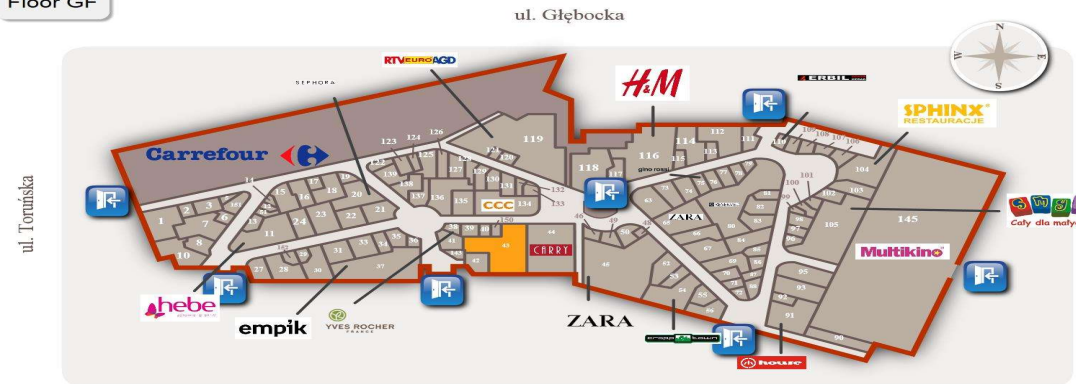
Floor GF

ul. Głębocka

ul. Toruńska

N
E
S
W

SEPHORA

RTV EURO AGD

H&M

ERBIL

SPHINX RESTAURACJE

Carrefour

CCC

CARRY

gino rossi

ZARA

ZARA

145

Multikino

Cały dla mały

hebe

empik

YVES ROCHER

house

1 2 3 4 5 6 7 8 10 11 12 13 14 15 16 17 18 19 20 21 22 23 24 27 28 30 31 33 34 35 36 37 38 39 40 41 42 43 44 46 48 49 50 53 54 55 62 64 65 66 67 73 74 75 76 77 78 81 82 83 84 85 86 88 89 90 91 92 93 95 96 97 99 100 101 102 103 104 105 106 107 108 109 110 111 112 113 114 115 116 117 118 119 120 121 122 123 124 125 126 127 129 130 131 132 133 134 135 136 137 138 139 143 150